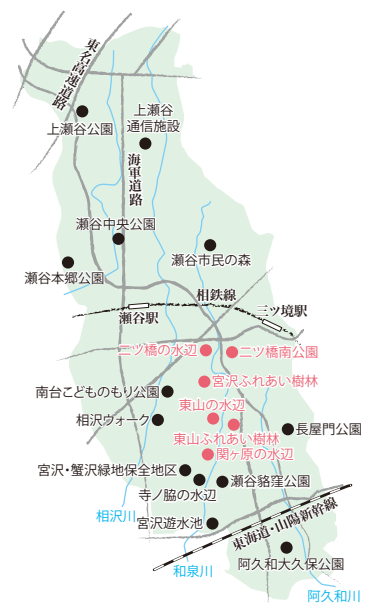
東名高速道路

上瀬谷公園

上瀬谷通信施設

海軍道路

瀬谷中央公園

瀬谷市民の森

瀬谷本郷公園

相鉄線

三ツ境駅

瀬谷駅

二ツ橋の水辺

二ツ橋南公園

宮沢ふれあい樹林

南台こどももり公園

東山の水辺

相沢ウォーク

東山ふれあい樹林

長屋門公園

関ヶ原の水辺

宮沢・蟹沢緑地保全地区

瀬谷狢窪公園

寺ノ脇の水辺

相沢川

宮沢遊水池

東海道・山陽新幹線

和泉川

阿久和大久保公園

阿久和川